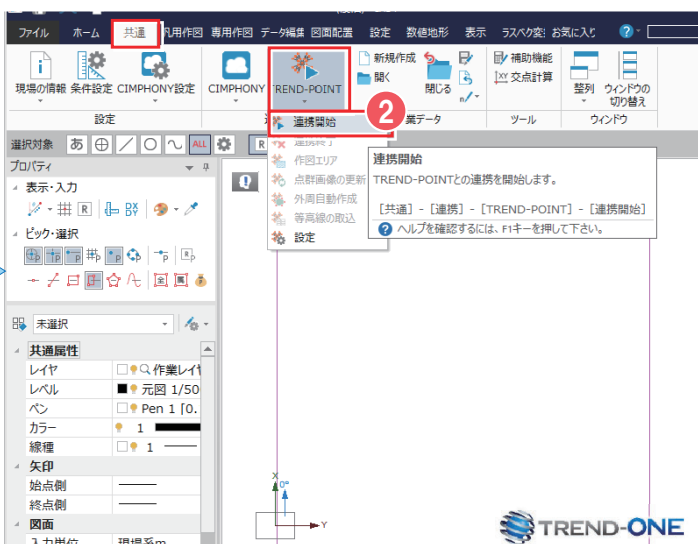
ファイル　ホーム　共通　汎用作図　専用作図　データ編集　図面配置　設定　数値地形　表示　ラスベク変　お気に入り

現場の情報　条件設定　CIMPHONY設定　CIMPHONY　TREND-POINT　新規作成　開く　閉じる　補助機能　交点計算　整列　ウィンドウの切り替え

設定　業データ　ツール　ウィンドウ

2

連携開始
連携終了
作図エリア
点群画像の更新
外周自動作成
等高線の取込
設定

連携開始
TREND-POINTとの連携を開始します。

[共通] - [連携] - [TREND-POINT] - [連携開始]
ヘルプを確認するには、F1キーを押して下さい。

選択対象　あ　ALL

プロパティ
表示・入力
ピック・選択

未選択

| 共通属性 | |
|---|---|
| レイヤ | 作業レイヤ |
| レベル | 元図 1/50 |
| ペン | Pen 1 [0. |
| カラー | 1 |
| 線種 | 1 |
| 矢印 | |
| 始点側 | |
| 終点側 | |
| 図面 | |
| 入力単位 | 現場系m |

X
0°
Y

TREND-ONE